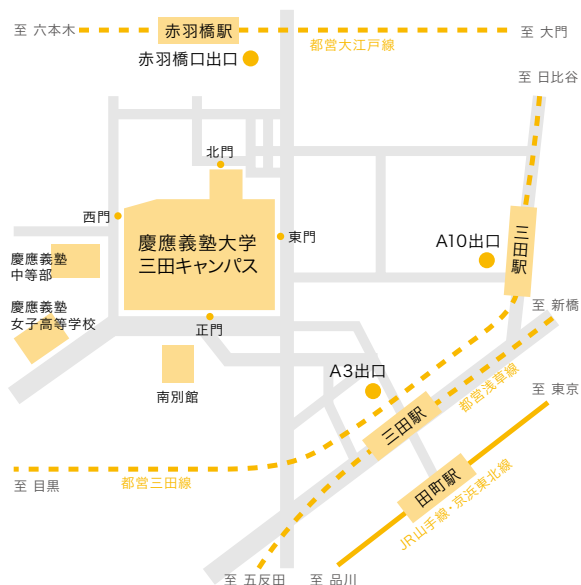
至 六本木

赤羽橋駅

至 大門

都営大江戸線

赤羽橋口出口

至 日比谷

北門

西門

慶應義塾大学
三田キャンパス

東門

A10出口

三田駅

慶應義塾
中等部

慶應義塾
女子高等学校

正門

至 新橋

南別館

A3出口

都営浅草線

至 東京

三田駅

至 目黒

都営三田線

田町駅

JR山手線・京浜東北線

至 五反田

至 品川